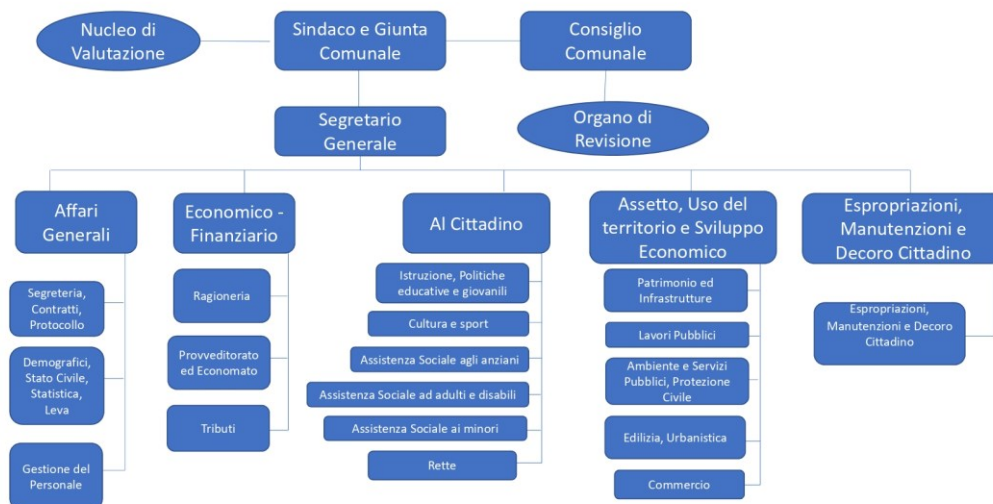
Nucleo di Valutazione

Sindaco e Giunta Comunale

Consiglio Comunale

Segretario Generale

Organo di Revisione

Affari Generali

Segreteria, Contratti, Protocollo

Demografici, Stato Civile, Statistica, Leva

Gestione del Personale

Economico - Finanziario

Ragioneria

Provveditorato ed Economato

Tributi

Al Cittadino

Istruzione, Politiche educative e giovanili

Cultura e sport

Assistenza Sociale agli anziani

Assistenza Sociale ad adulti e disabili

Assistenza Sociale ai minori

Rette

Assetto, Uso del territorio e Sviluppo Economico

Patrimonio ed Infrastrutture

Lavori Pubblici

Ambiente e Servizi Pubblici, Protezione Civile

Edilizia, Urbanistica

Commercio

Espropriazioni, Manutenzioni e Decoro Cittadino

Espropriazioni, Manutenzioni e Decoro Cittadino